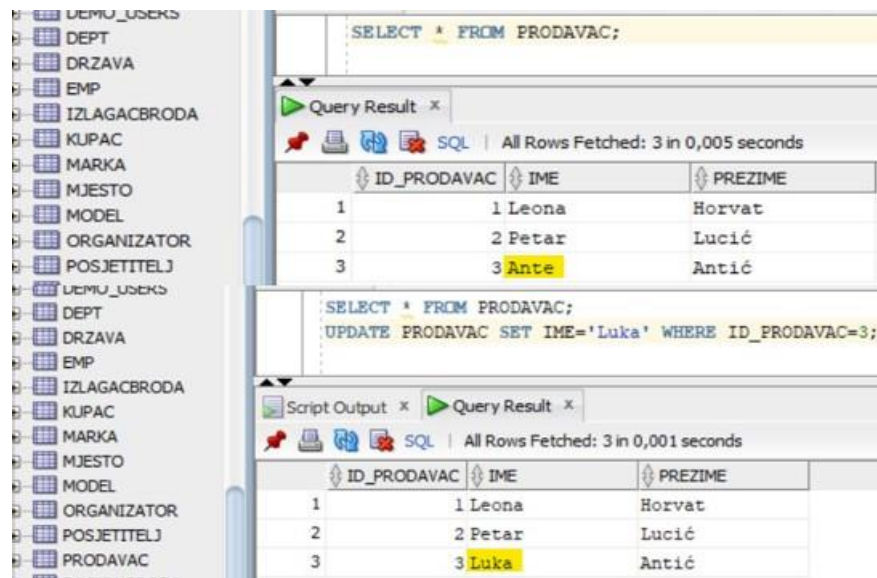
DEMO_USERS
DEPT
DRZAVA
EMP
IZLAGACBRODA
KUPAC
MARKA
MJESTO
MODEL
ORGANIZATOR
POSJETITELJ

SELECT * FROM PRODAVAC;

Query Result ×

SQL | All Rows Fetched: 3 in 0,005 seconds

| | ID_PRODAVAC | IME | PREZIME |
|---|---|---|---|
| 1 | 1 | Leona | Horvat |
| 2 | 2 | Petar | Lucić |
| 3 | 3 | Ante | Antić |

DEMO_USERS
DEPT
DRZAVA
EMP
IZLAGACBRODA
KUPAC
MARKA
MJESTO
MODEL
ORGANIZATOR
POSJETITELJ
PRODAVAC

SELECT * FROM PRODAVAC;
UPDATE PRODAVAC SET IME='Luka' WHERE ID_PRODAVAC=3;

Script Output × Query Result ×

SQL | All Rows Fetched: 3 in 0,001 seconds

| | ID_PRODAVAC | IME | PREZIME |
|---|---|---|---|
| 1 | 1 | Leona | Horvat |
| 2 | 2 | Petar | Lucić |
| 3 | 3 | Luka | Antić |